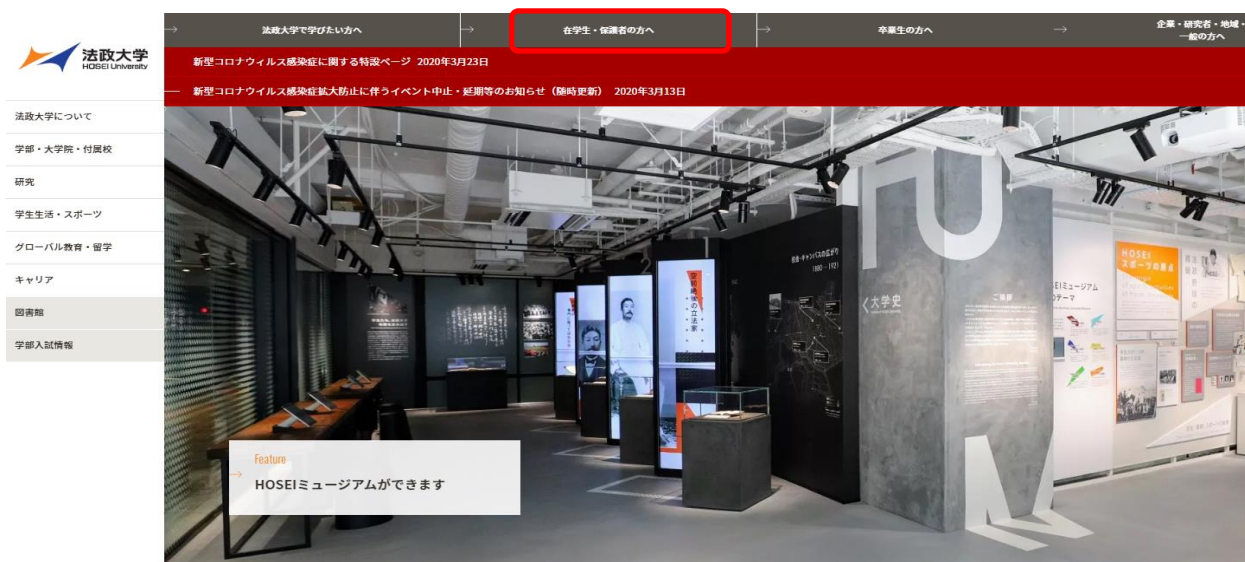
法政大学
HOSEI University

法政大学で学びたい方へ
在学生・保護者の方へ
卒業生の方へ
企業・研究者・地域・一般の方へ

新型コロナウィルス感染症に関する特設ページ 2020年3月23日
新型コロナウィルス感染症拡大防止に伴うイベント中止・延期等のお知らせ（随時更新） 2020年3月13日

法政大学について
学部・大学院・付属校
研究
学生生活・スポーツ
グローバル教育・留学
キャリア
図書館
学部入試情報

大学史
ご挨拶
HOSEIミュージアム
HOSEI スポーツの要素

Feature
HOSEIミュージアムができます